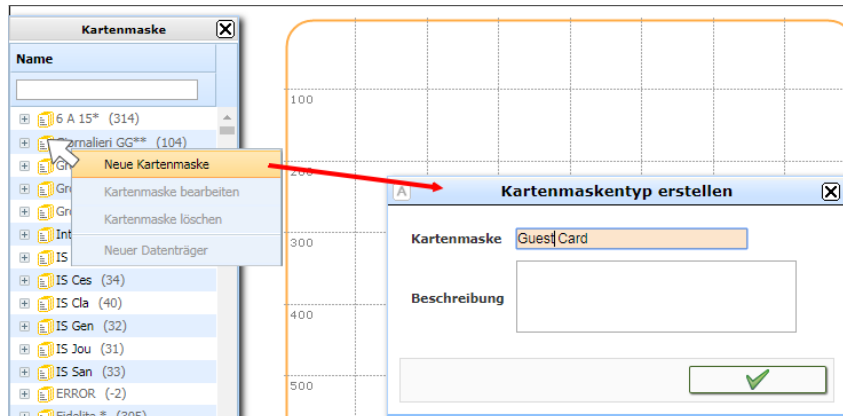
Kartenmaske

Name

6 A 15* (314)
Giornalieri GG** (104)
Gr
Gr
Int
IS
IS Ces (34)
IS Cla (40)
IS Gen (32)
IS Jou (31)
IS San (33)
ERROR (-2)
Fidelite * (305)

Neue Kartenmaske
Kartenmaske bearbeiten
Kartenmaske löschen
Neuer Datenträger

100
200
300
400
500

Kartenmaskentyp erstellen

Kartenmaske Guest Card

Beschreibung